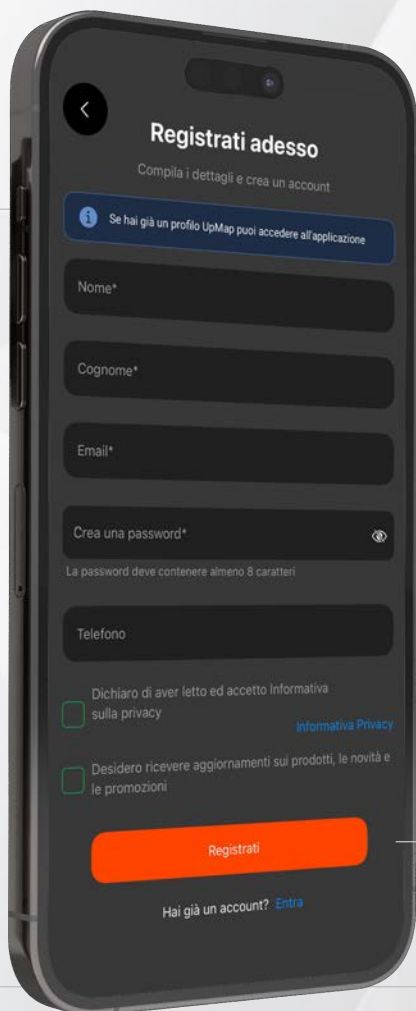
Registrati adesso

Compila i dettagli e crea un account

Se hai già un profilo UpMap puoi accedere all'applicazione

Nome*

Cognome*

Email*

Crea una password*

La password deve contenere almeno 8 caratteri

Telefono

Dichiaro di aver letto ed accetto informativa sulla privacy

Informativa Privacy

Desidero ricevere aggiornamenti sui prodotti, le novità e le promozioni

Registrati

Hai già un account? Entra